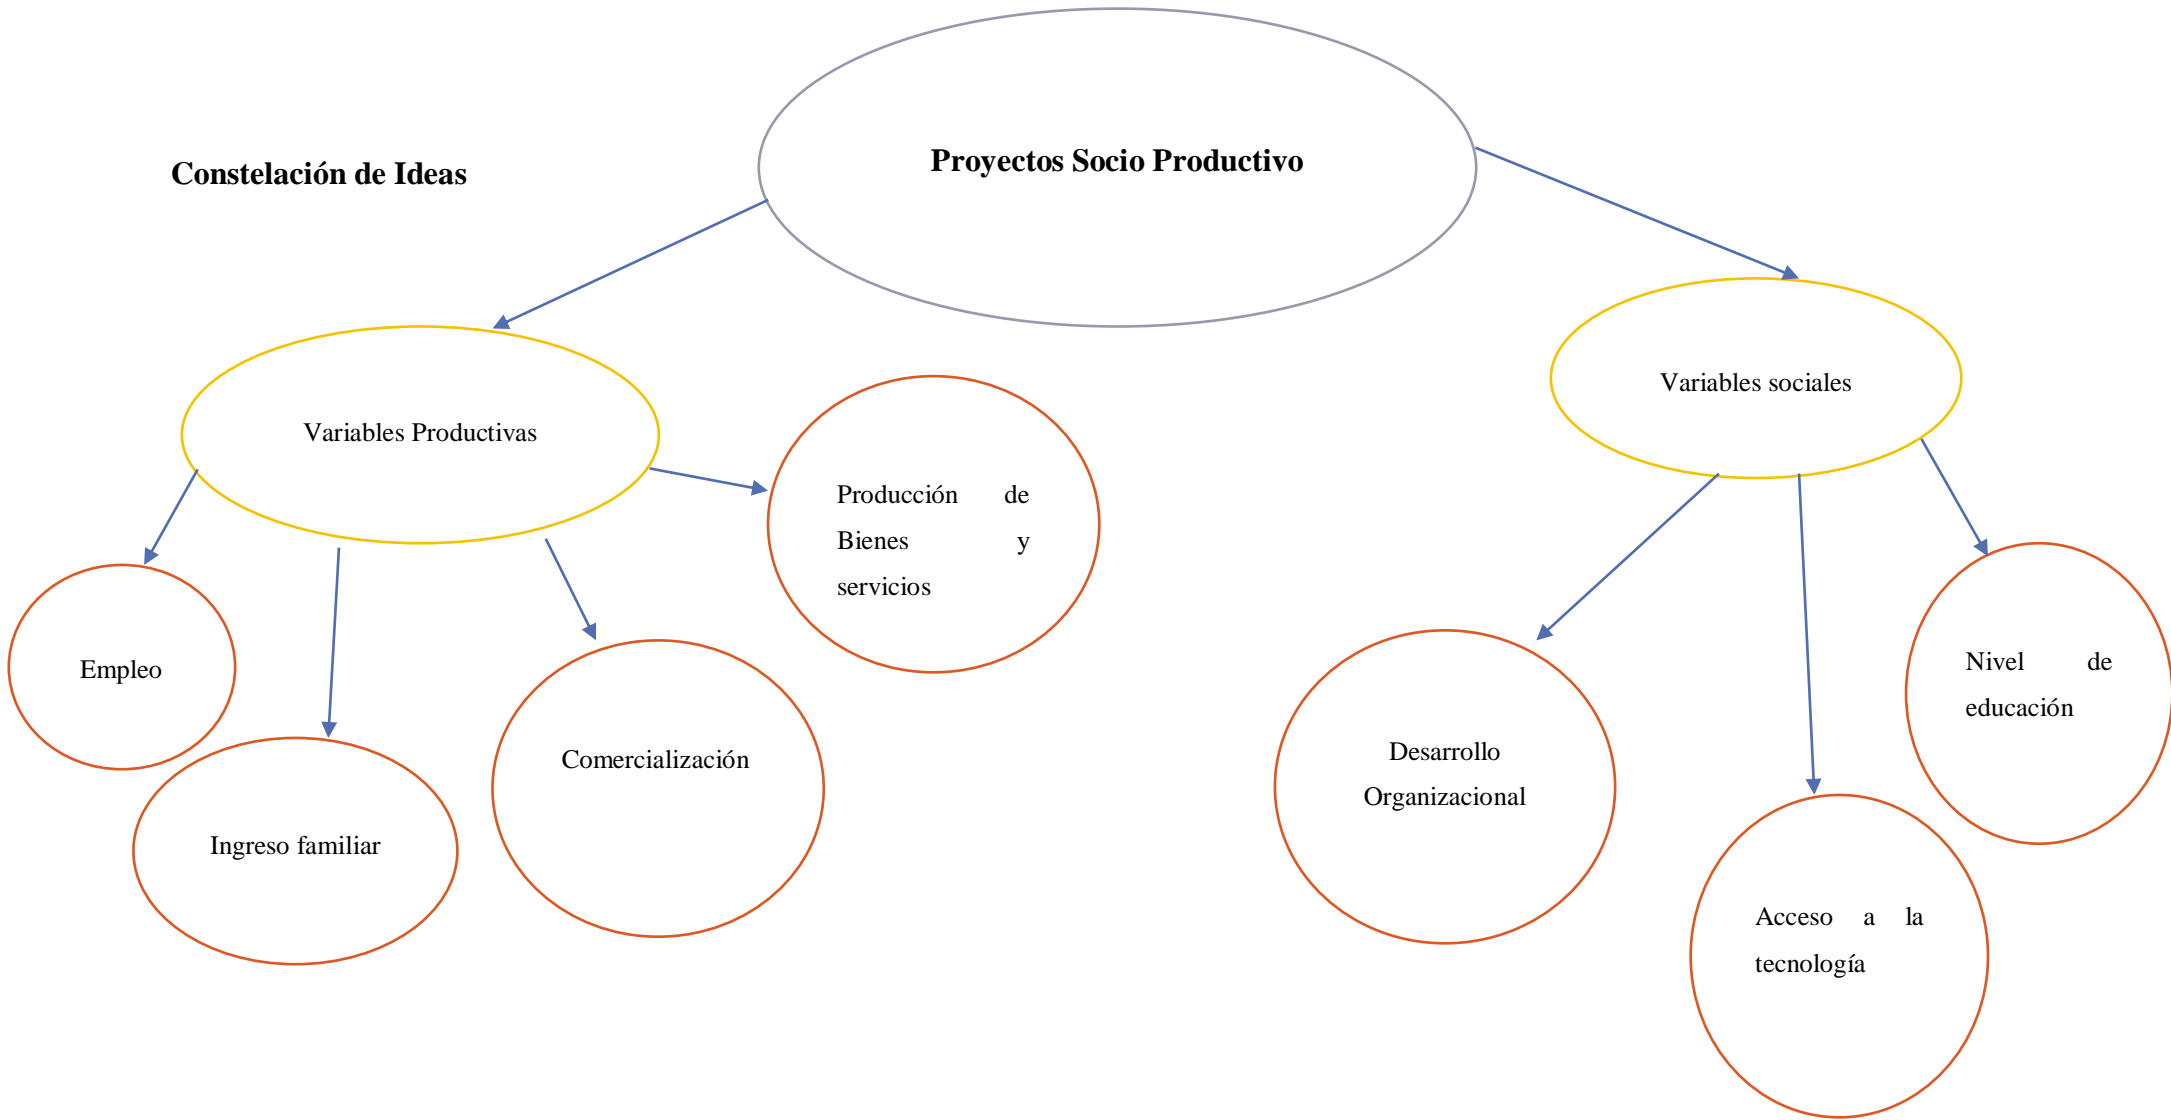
Constelación de Ideas

Proyectos Socio Productivo

Variables Productivas

Producción de Bienes y servicios

Empleo

Ingreso familiar

Comercialización

Variables sociales

Desarrollo Organizacional

Acceso a la tecnología

Nivel de educación